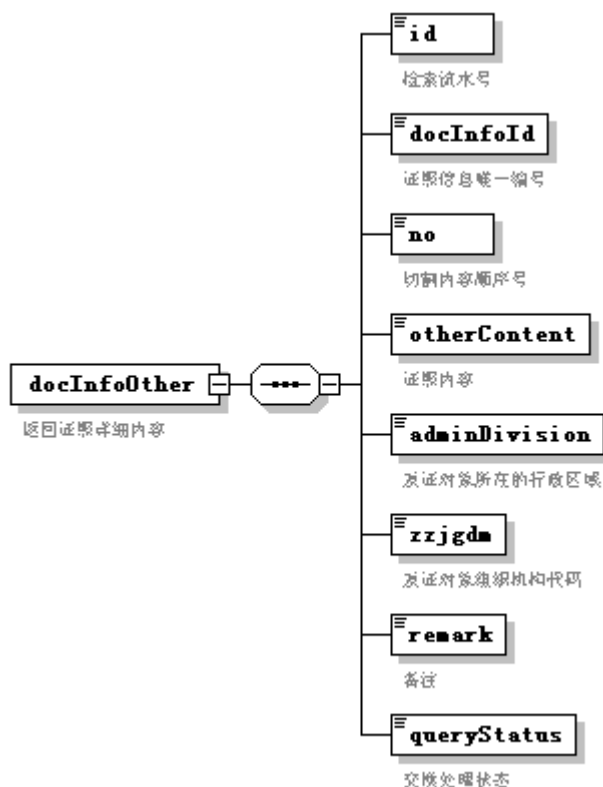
docInfoOther

返回证照详细内容

id

检索流水号

docInfoId

证照信息唯一编号

no

切割内容顺序号

otherContent

证照内容

adminDivision

发证对象所在的行政区域

zzjgdm

发证对象组织机构代码

remark

备注

queryStatus

交换处理状态